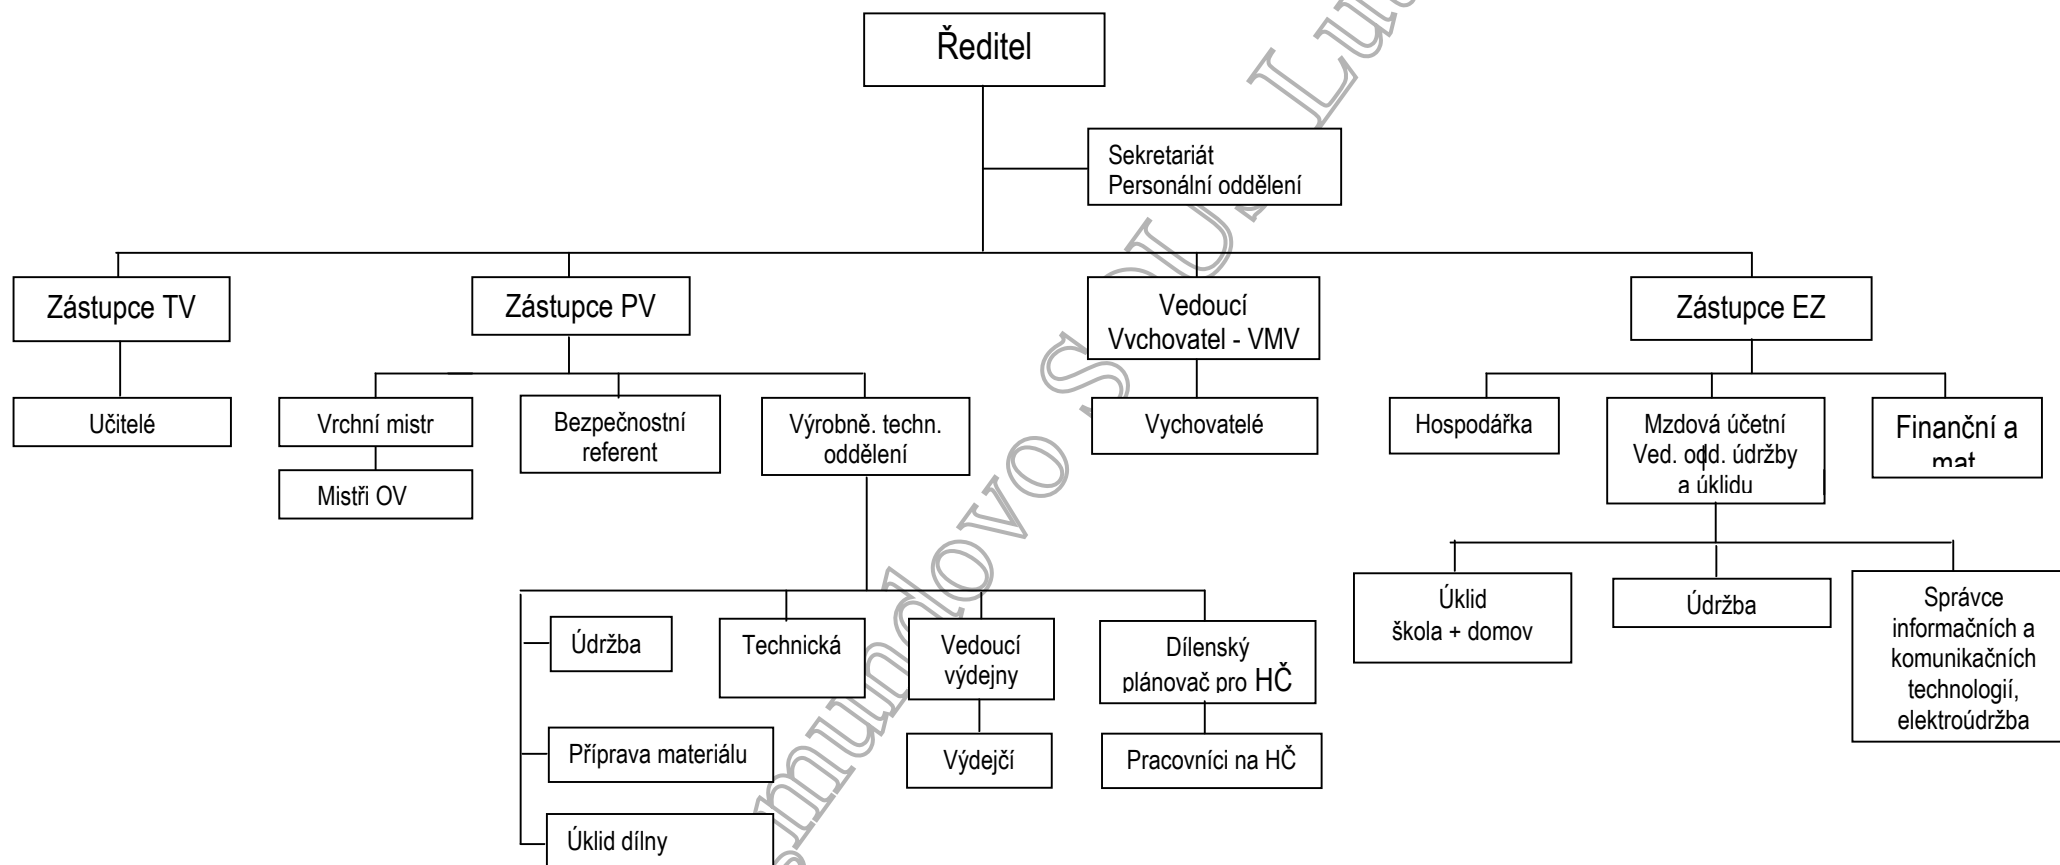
Ředitel

Sekretariát
Personální oddělení

Zástupce TV

Učitelé

Zástupce PV

Vrchní mistr

Mistři OV

Bezpečnostní referent

Výrobně. techn. oddělení

Údržba

Příprava materiálu

Úklid dílny

Technická

Vedoucí výdejny

Výdejčí

Dílenský plánovač pro HČ

Pracovníci na HČ

Vedoucí Vvchovatel - VMV

Vychovatelé

Zástupce EZ

Hospodářka

Mzdová účetní
Ved. odd. údržby a úklidu

Finanční a mat

Úklid škola + domov

Údržba

Správce informačních a komunikačních technologií, elektroúdržba

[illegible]mundovo SOU Lu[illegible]